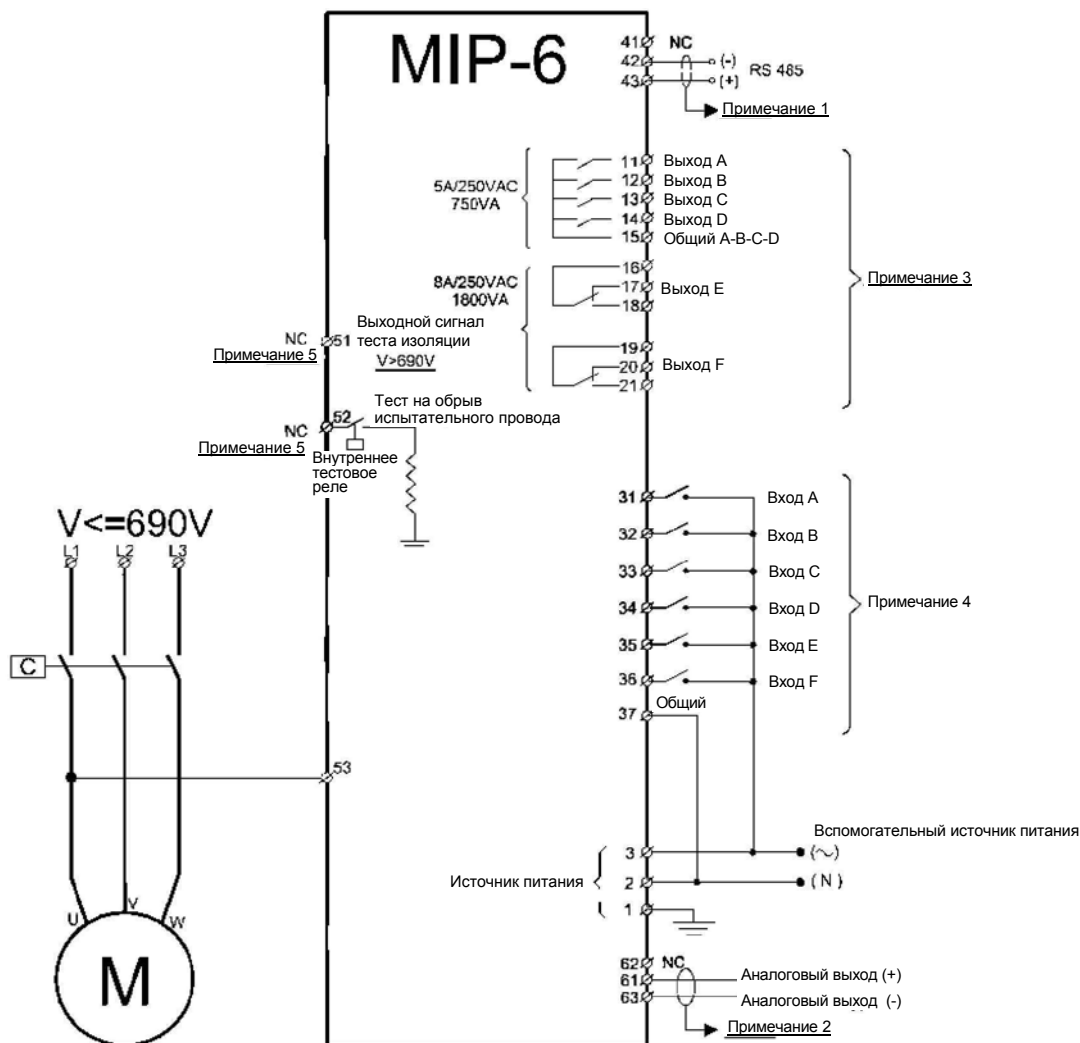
MIP-6

41 NC
42 (-)
43 (+) RS 485
Примечание 1

5A/250VAC 750VA
11 Выход A
12 Выход B
13 Выход C
14 Выход D
15 Общий A-B-C-D

8A/250VAC 1800VA
16
17 Выход E
18

19
20 Выход F
21

Примечание 3

NC 51 Выходной сигнал теста изоляции V>690V
Примечание 5

NC 52 Тест на обрыв испытательного провода
Примечание 5
Внутреннее тестовое реле

V<=690V
L1 L2 L3

C

31 Вход A
32 Вход B
33 Вход C
34 Вход D
35 Вход E
36 Вход F
37 Общий

Примечание 4

53

Вспомогательный источник питания
3 (~)
Источник питания
2 (N)
1

U V W
M

62 NC
61 Аналоговый выход (+)
63 Аналоговый выход (-)
Примечание 2